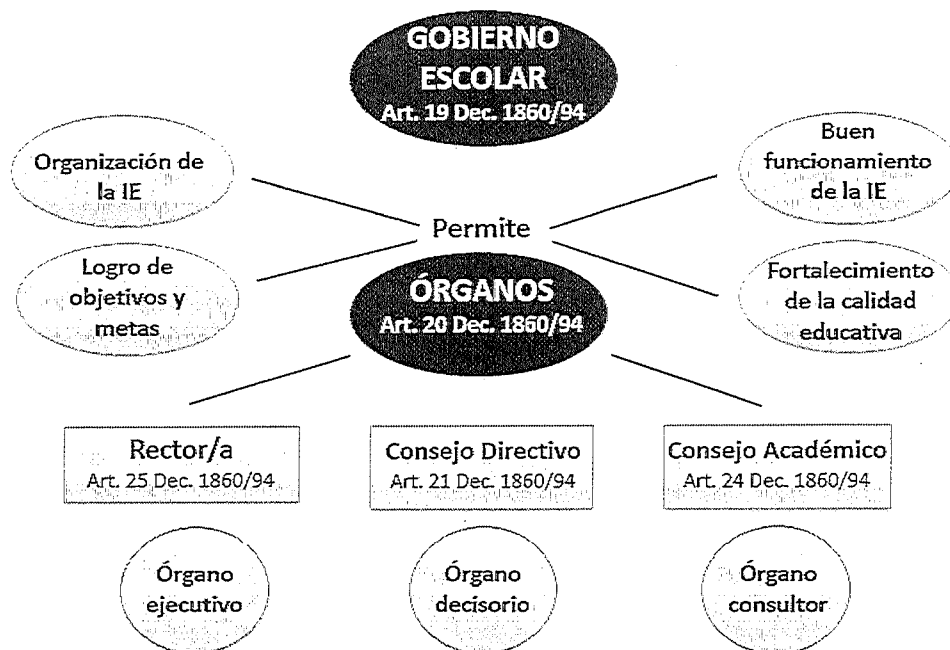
GOBIERNO ESCOLAR
Art. 19 Dec. 1860/94

Organización de la IE

Buen funcionamiento de la IE

Permite

Logro de objetivos y metas

Fortalecimiento de la calidad educativa

ÓRGANOS
Art. 20 Dec. 1860/94

Rector/a
Art. 25 Dec. 1860/94

Consejo Directivo
Art. 21 Dec. 1860/94

Consejo Académico
Art. 24 Dec. 1860/94

Órgano ejecutivo

Órgano decisorio

Órgano consultor